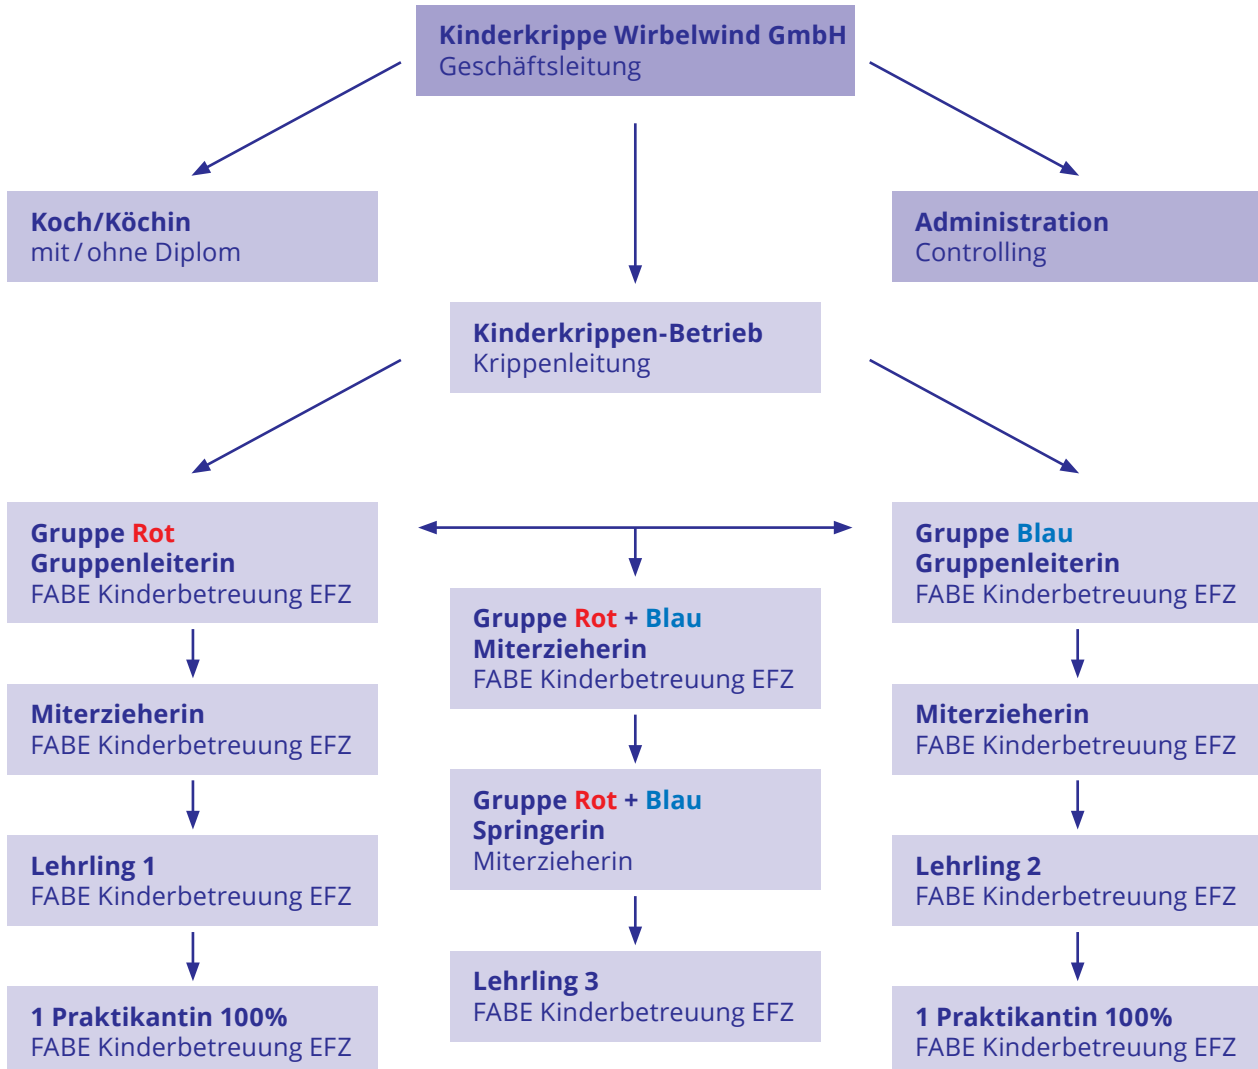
Kinderkrippe Wirbelwind GmbH
Geschäftsleitung

Koch/Köchin
mit / ohne Diplom

Administration
Controlling

Kinderkrippen-Betrieb
Krippenleitung

Gruppe Rot
Gruppenleiterin
FABE Kinderbetreuung EFZ

Miterzieherin
FABE Kinderbetreuung EFZ

Lehrling 1
FABE Kinderbetreuung EFZ

1 Praktikantin 100%
FABE Kinderbetreuung EFZ

Gruppe Rot + Blau
Miterzieherin
FABE Kinderbetreuung EFZ

Gruppe Rot + Blau
Springerin
Miterzieherin

Lehrling 3
FABE Kinderbetreuung EFZ

Gruppe Blau
Gruppenleiterin
FABE Kinderbetreuung EFZ

Miterzieherin
FABE Kinderbetreuung EFZ

Lehrling 2
FABE Kinderbetreuung EFZ

1 Praktikantin 100%
FABE Kinderbetreuung EFZ